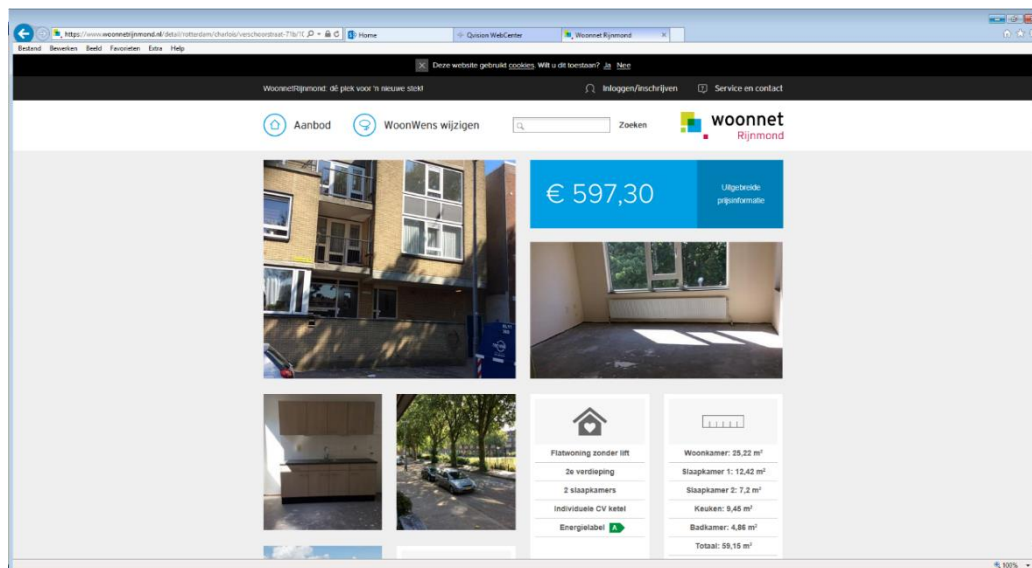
https://www.woonnetrijnmond.nl/detail/rotterdam/charlois/verschoorstraat-71b/1( Home Quision WebCenter Woonnet Rijnmond

Bestand Bewerken Beeld Favorieten Extra Help

Deze website gebruikt cookies. Wilt u dit toestaan? Ja Nee

WoonnetRijnmond: dé plek voor 'n nieuwe stek! Inloggen/inschrijven Service en contact

Aanbod WoonWens wijzigen Zoeken woonnet Rijnmond

€ 597,30

Uitgebreide prijsinformatie

Flatwoning zonder lift
2e verdieping
2 slaapkamers
Individuele CV ketel
Energielabel A

Woonkamer: 25,22 m²
Slaapkamer 1: 12,42 m²
Slaapkamer 2: 7,2 m²
Keuken: 9,45 m²
Badkamer: 4,86 m²
Totaal: 59,15 m²

100%